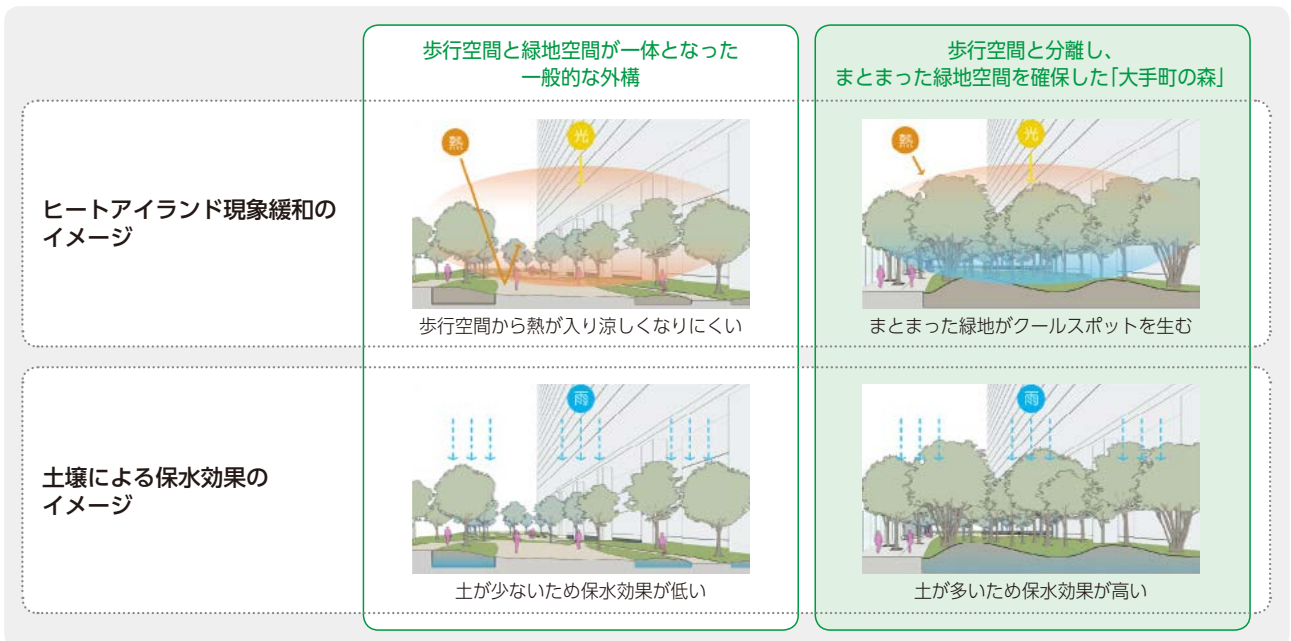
歩行空間と緑地空間が一体となった一般的な外構

歩行空間と分離し、まとまった緑地空間を確保した「大手町の森」

ヒートアイランド現象緩和のイメージ

熱

光

歩行空間から熱が入り涼しくなりにくい

熱

光

まとまった緑地がクールスポットを生む

土壌による保水効果のイメージ

雨

土が少ないため保水効果が低い

雨

土が多いため保水効果が高い